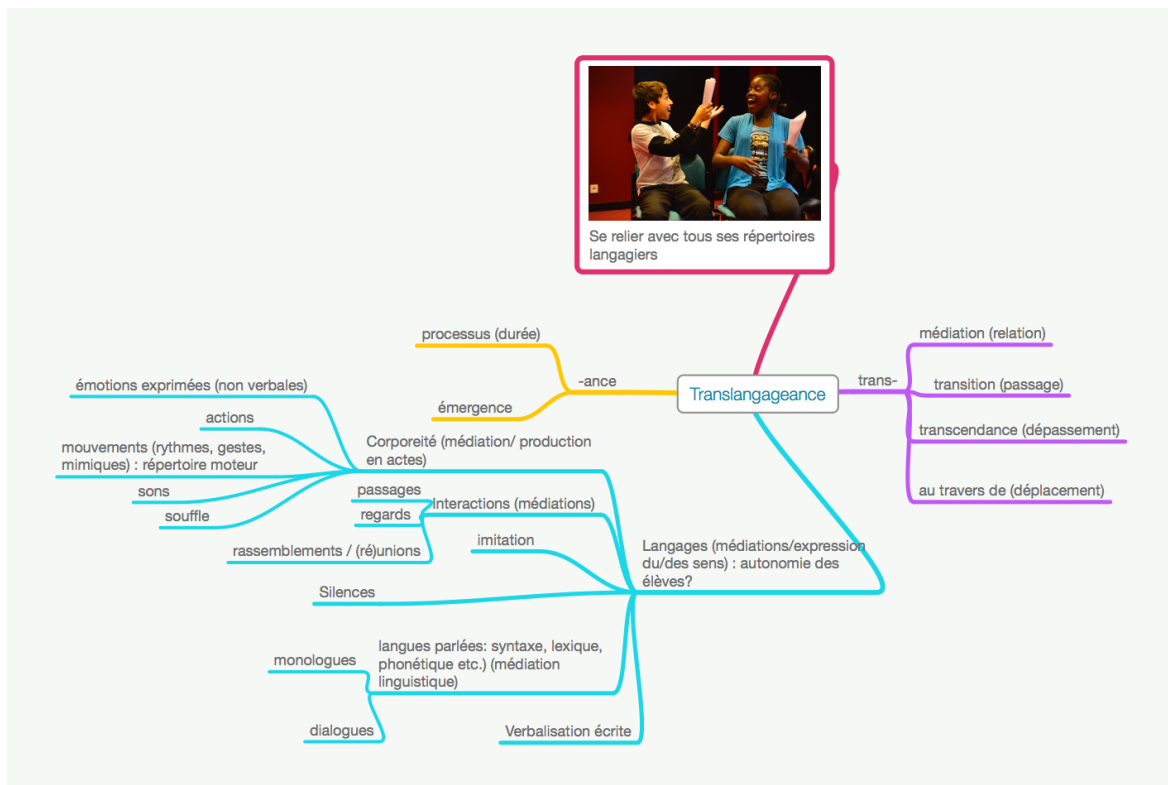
Se relier avec tous ses répertoires langagiers

processus (durée)

émergence

-ance

Translangageance

trans-

médiation (relation)

transition (passage)

transcendance (dépassement)

au travers de (déplacement)

émotions exprimées (non verbales)

actions

mouvements (rythmes, gestes, mimiques) : répertoire moteur

sons

souffle

Corporeité (médiation/ production en actes)

passages

regards

Interactions (médiations)

rassemblements / (ré)unions

imitation

Langages (médiations/expression du/des sens) : autonomie des élèves?

Silences

monologues

langues parlées: syntaxe, lexique, phonétique etc.) (médiation linguistique)

dialogues

Verbalisation écrite